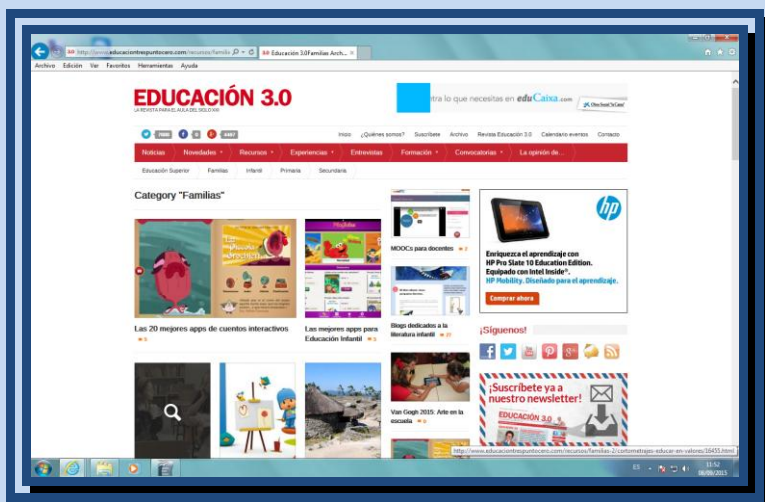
http://www.educaciontrespuntocero.com/recursos/familia | Educación 3.0 Familias Arch... ×

Archivo Edición Ver Favoritos Herramientas Ayuda

EDUCACIÓN 3.0
LA REVISTA PARA EL AULA DEL SIGLO XXI

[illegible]tra lo que necesitas en eduCaixa.com

Inicio ¿Quiénes somos? Suscríbete Archivo Revista Educación 3.0 Calendario eventos Contacto

Noticias Novedades Recursos Experiencias Entrevistas Formación Convocatorias La opinión de...

Educación Superior Familias Infantil Primaria Secundaria

Category "Familias"

Las 20 mejores apps de cuentos interactivos

Las mejores apps para Educación Infantil

MOOCs para docentes

Blogs dedicados a la literatura infantil

Van Gogh 2015: Arte en la escuela

Enriquezca el aprendizaje con HP Pro Slate 10 Education Edition. Equipado con Intel Inside®. HP Mobility. Diseñado para el aprendizaje.

Comprar ahora

¡Síguenos!

¡Suscríbete ya a nuestro newsletter!

EDUCACIÓN 3.0

http://www.educaciontrespuntocero.com/recursos/familias-2/cortometrajes-educar-en-valores/16455.html

ES 11:52 08/06/2015